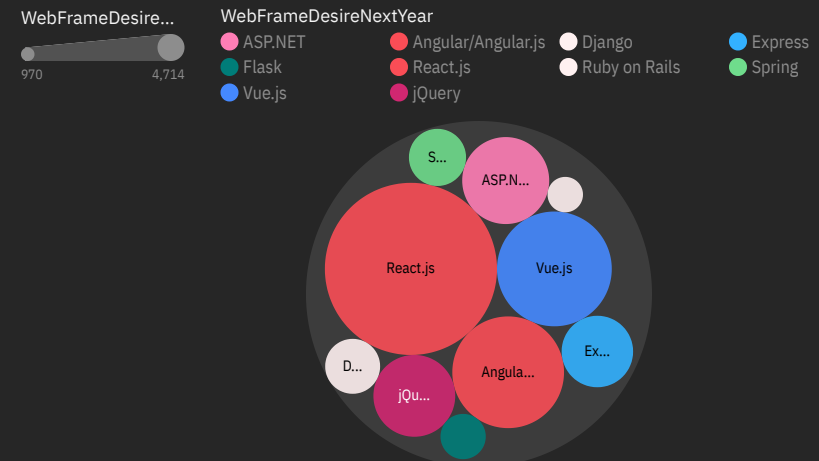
WebFrameDesire...

970 4,714

WebFrameDesireNextYear

ASP.NET
Angular/Angular.js
Django
Express
Flask
React.js
Ruby on Rails
Spring
Vue.js
jQuery

S...
ASP.N...
React.js
Vue.js
Ex...
D...
jQu...
Angula...